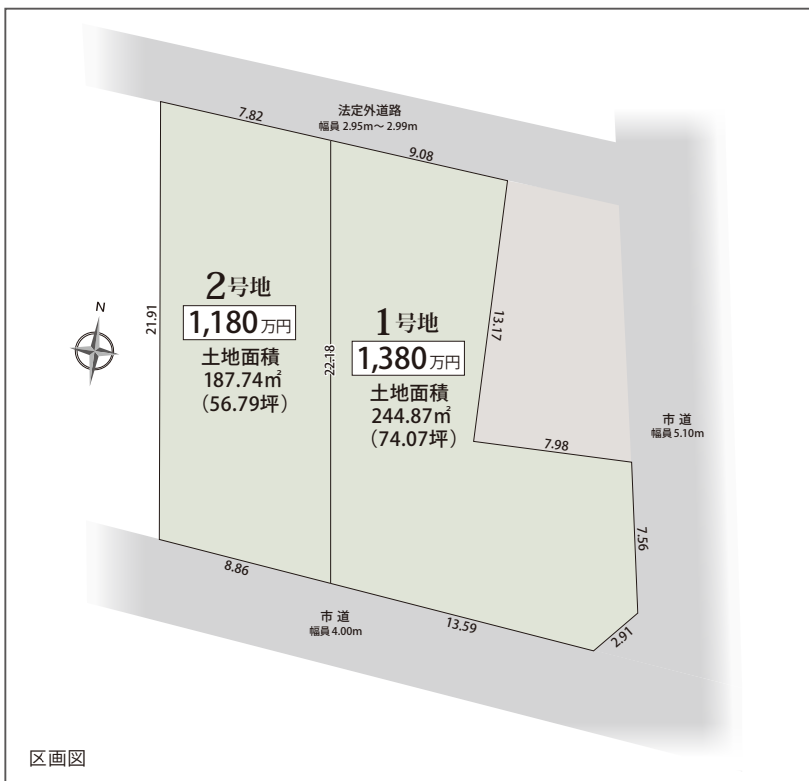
法定外道路
幅員 2.95m～2.99m

7.82

9.08

N

21.91

2号地
1,180万円
土地面積
187.74㎡
（56.79坪）

22.18

1号地
1,380万円
土地面積
244.87㎡
（74.07坪）

13.17

7.98

市 道
幅員 5.10m

7.56

8.86

市 道
幅員 4.00m

13.59

2.91

区画図